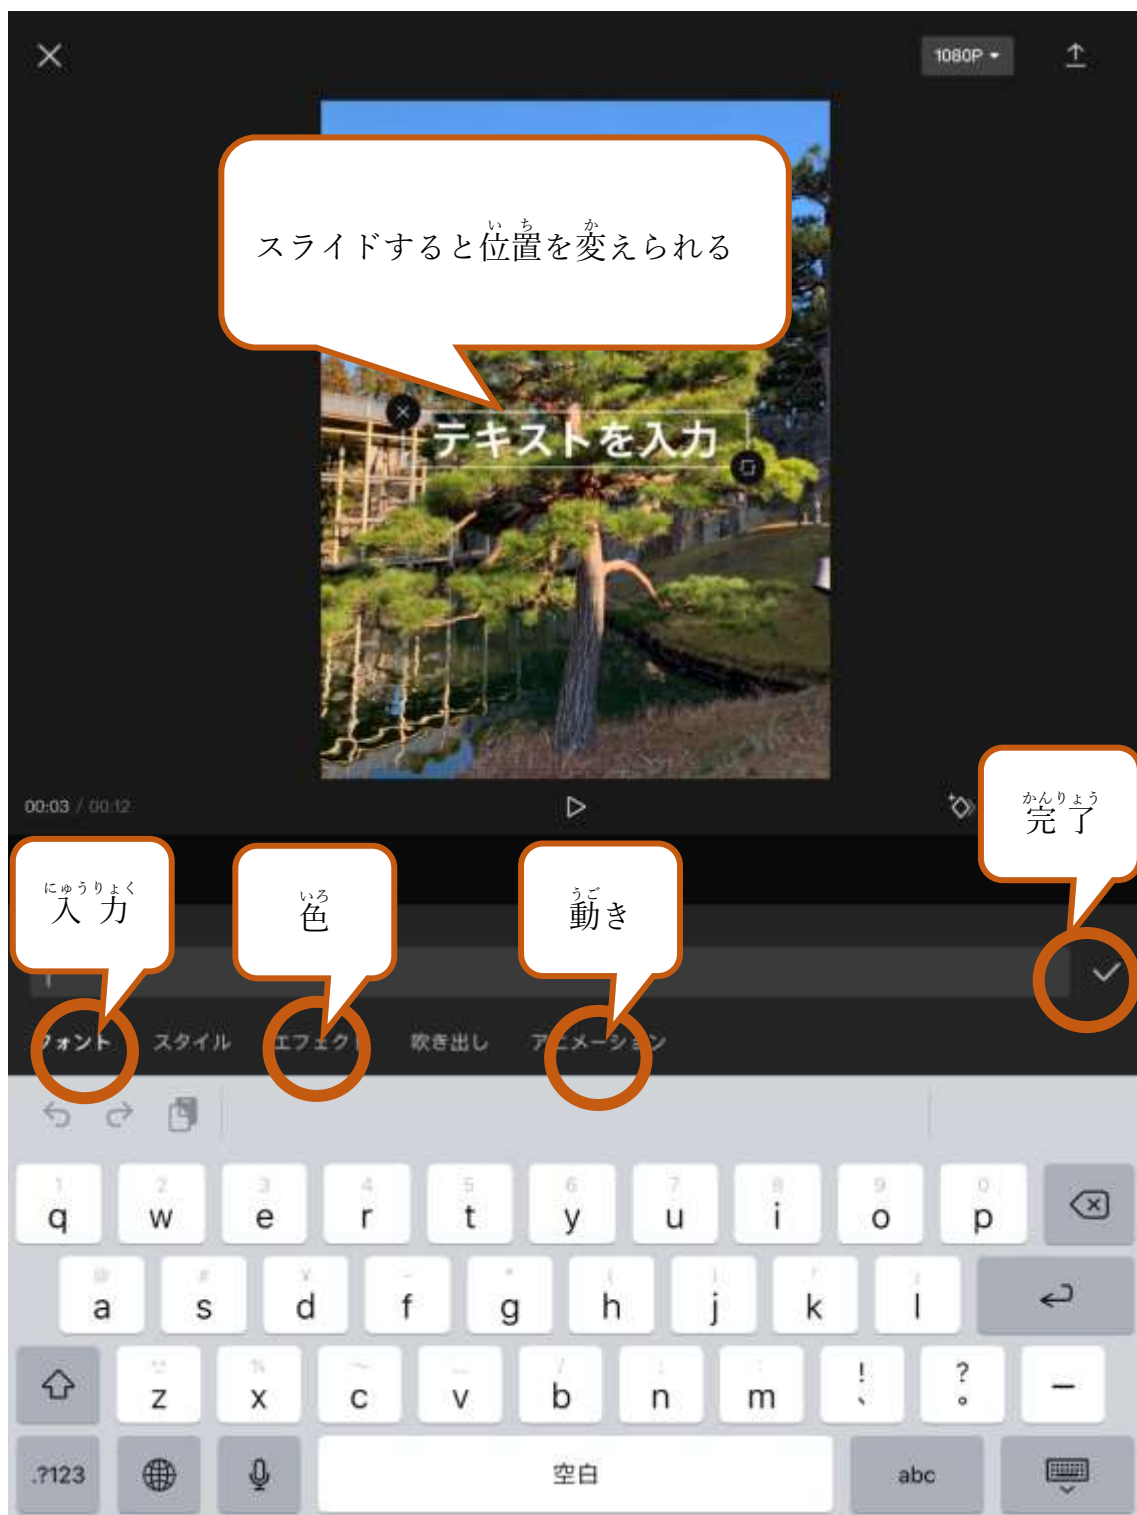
1080P

スライドすると位置を変えられる

テキストを入力

00:03 / 00:12

完了

入力

色

動き

フォント　スタイル　エフェクト　吹き出し　アニメーション

q w e r t y u i o p
a s d f g h j k l
z x c v b n m ! ? ー
.?123　空白　abc